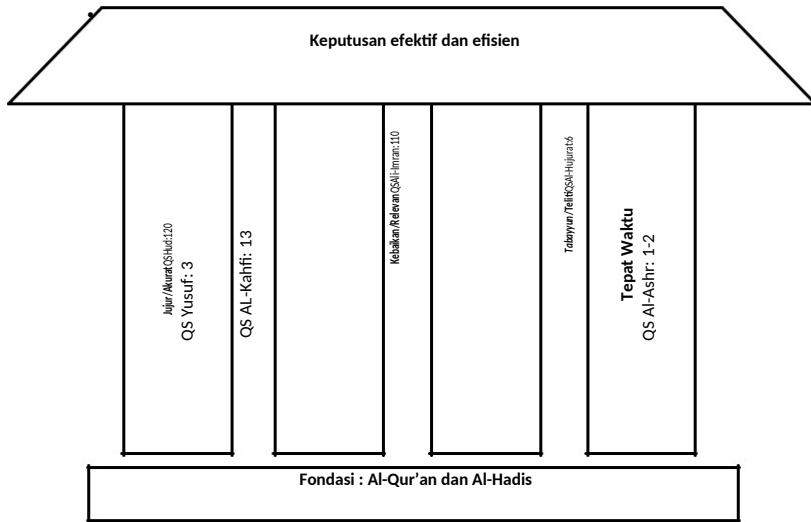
Keputusan efektif dan efisien

Jujur/Akurat QS Hud:120
QS Yusuf: 3

QS AL-Kahfi: 13

Kebaikan/Relevan QS Ali-Imran:110

Tabayyun/Teliti QS Al-Hujurat:6

Tepat Waktu
QS Al-Ashr: 1-2

Fondasi : Al-Qur'an dan Al-Hadis